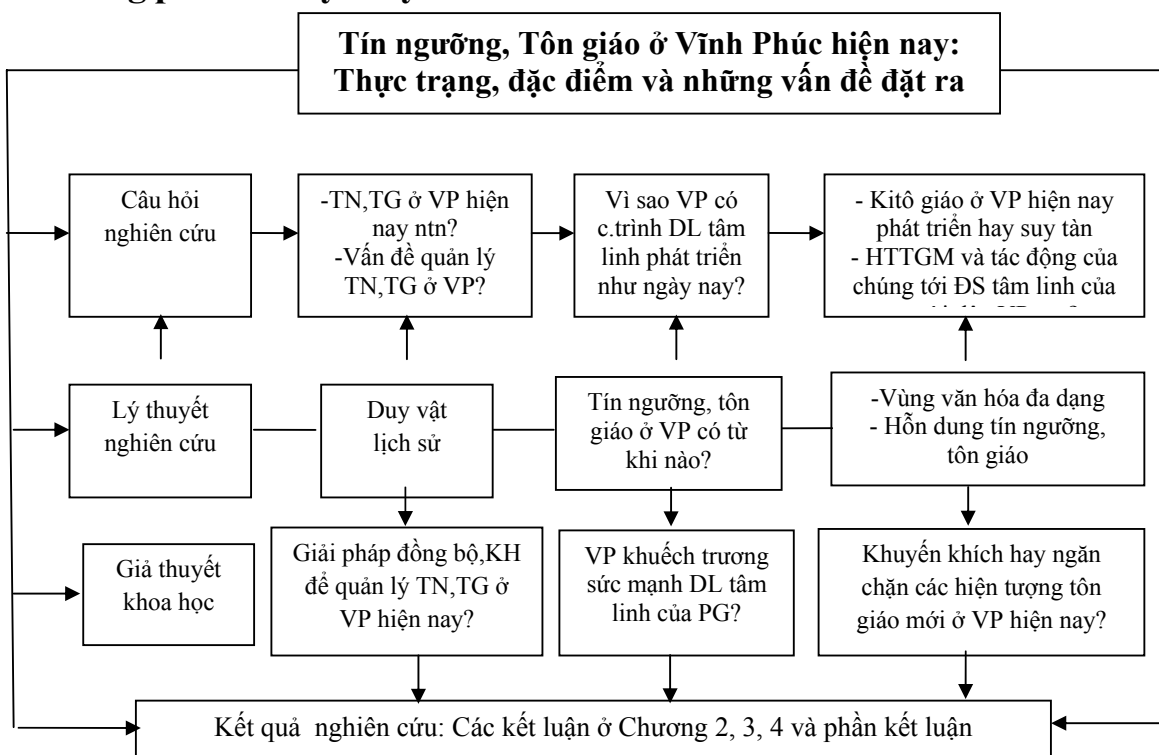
Tín ngưỡng, Tôn giáo ở Vĩnh Phúc hiện nay: Thực trạng, đặc điểm và những vấn đề đặt ra

Câu hỏi nghiên cứu

-TN,TG ở VP hiện nay ntn?
-Vấn đề quản lý TN,TG ở VP?

Vì sao VP có c.trình DL tâm linh phát triển như ngày nay?

- Kitô giáo ở VP hiện nay phát triển hay suy tàn
- HTTGM và tác động của chúng tới ĐS tâm linh của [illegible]

Lý thuyết nghiên cứu

Duy vật lịch sử

Tín ngưỡng, tôn giáo ở VP có từ khi nào?

-Vùng văn hóa đa dạng
- Hỗn dung tín ngưỡng, tôn giáo

Giả thuyết khoa học

Giải pháp đồng bộ,KH để quản lý TN,TG ở VP hiện nay?

VP khuếch trương sức mạnh DL tâm linh của PG?

Khuyến khích hay ngăn chặn các hiện tượng tôn giáo mới ở VP hiện nay?

Kết quả nghiên cứu: Các kết luận ở Chương 2, 3, 4 và phần kết luận